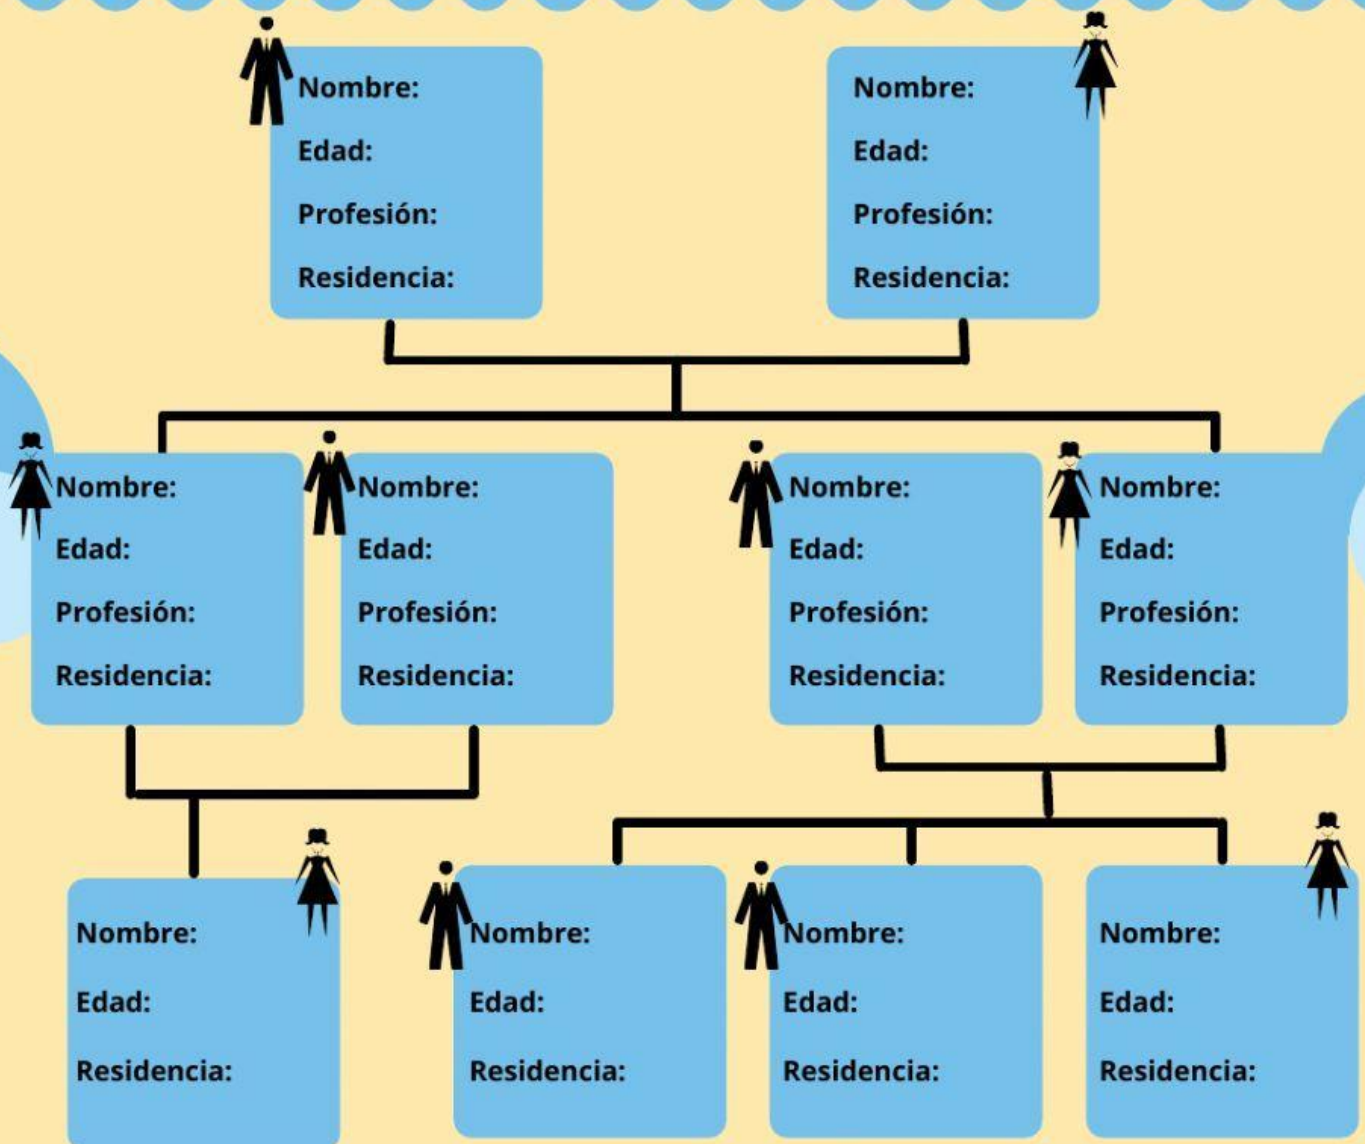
Nombre:
Edad:
Profesión:
Residencia:

Nombre:
Edad:
Profesión:
Residencia:

Nombre:
Edad:
Profesión:
Residencia:

Nombre:
Edad:
Profesión:
Residencia:

Nombre:
Edad:
Profesión:
Residencia:

Nombre:
Edad:
Profesión:
Residencia:

Nombre:
Edad:
Residencia:

Nombre:
Edad:
Residencia:

Nombre:
Edad:
Residencia:

Nombre:
Edad:
Residencia: